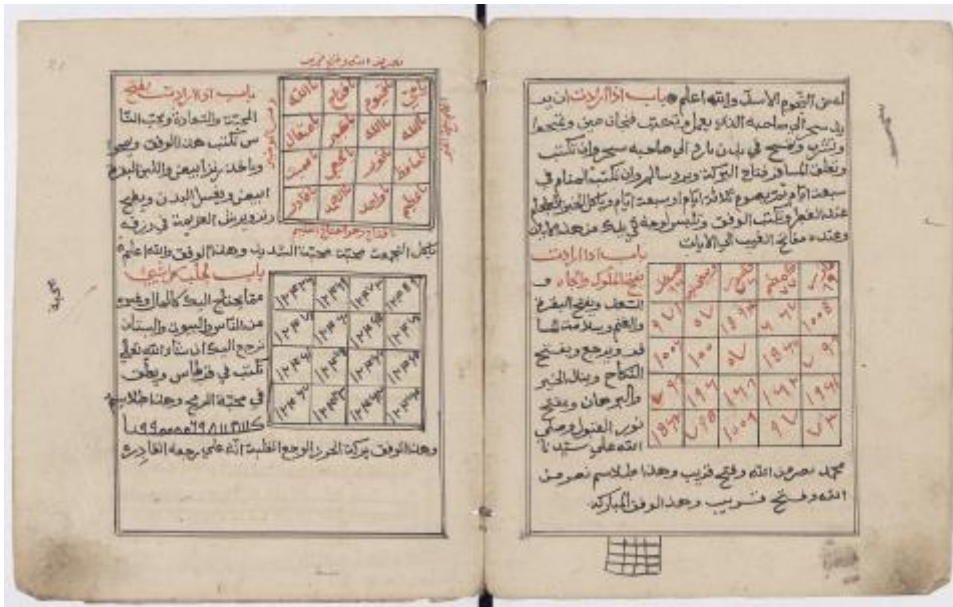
باب اذا اردت المحبة والشهادة ويكتب للناس تكتب هذا الوفق ... واخذ ... ابيض ... ابيض ... البدن ... في رقعة

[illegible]

| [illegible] | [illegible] | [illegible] | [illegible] |
|---|---|---|---|
| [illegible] | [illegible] | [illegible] | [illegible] |
| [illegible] | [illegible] | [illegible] | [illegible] |
| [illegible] | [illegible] | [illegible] | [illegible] |

تكتل ... المحبة ... وهذا الوفق والله اعلم

باب ...

مفاتح ... من ... نرجع ... تكتب في قرطاس ... في ... كلها ...

| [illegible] | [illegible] | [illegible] | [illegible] |
|---|---|---|---|
| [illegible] | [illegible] | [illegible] | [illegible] |
| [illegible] | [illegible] | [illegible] | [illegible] |
| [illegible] | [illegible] | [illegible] | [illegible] |

وهذا الوفق ... الحرز ... بوجه القادر

لمن ... والله اعلم باب اذا اردت ان ... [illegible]

باب اذا اردت ...

| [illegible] | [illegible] | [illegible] | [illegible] |
|---|---|---|---|
| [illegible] | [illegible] | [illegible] | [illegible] |
| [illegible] | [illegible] | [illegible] | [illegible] |
| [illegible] | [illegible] | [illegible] | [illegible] |
| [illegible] | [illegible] | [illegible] | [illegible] |

محمد نصر من الله وفتح قريب وهذا طلاسم نصر من الله وفتح قريب وهذا الوفق المباركة